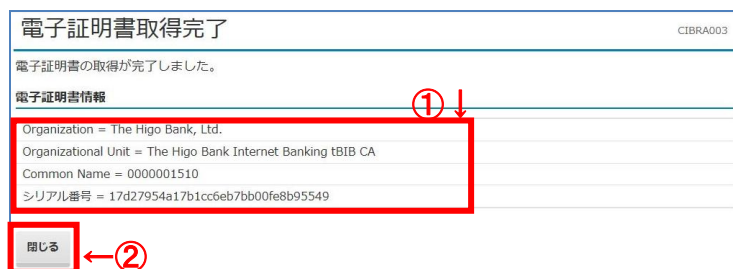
電子証明書取得完了

CIBRA003

電子証明書の取得が完了しました。

電子証明書情報

①↓

Organization = The Higo Bank, Ltd.

Organizational Unit = The Higo Bank Internet Banking tBIB CA

Common Name = 0000001510

シリアル番号 = 17d27954a17b1cc6eb7bb00fe8b95549

閉じる

←②